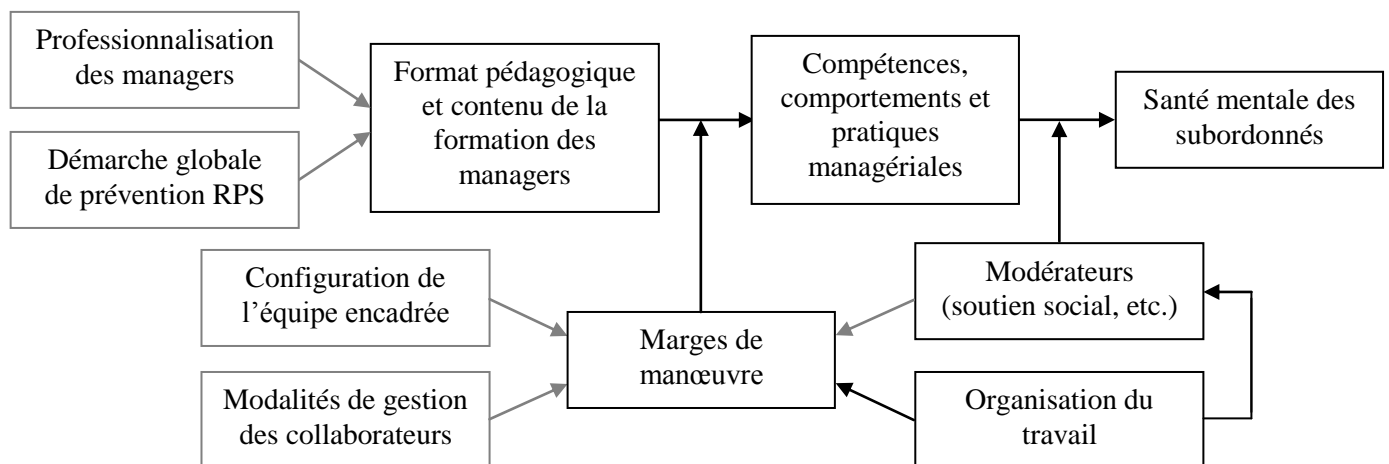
Professionnalisation des managers

Démarche globale de prévention RPS

Format pédagogique et contenu de la formation des managers

Compétences, comportements et pratiques managériales

Santé mentale des subordonnés

Configuration de l'équipe encadrée

Modalités de gestion des collaborateurs

Marges de manœuvre

Modérateurs (soutien social, etc.)

Organisation du travail